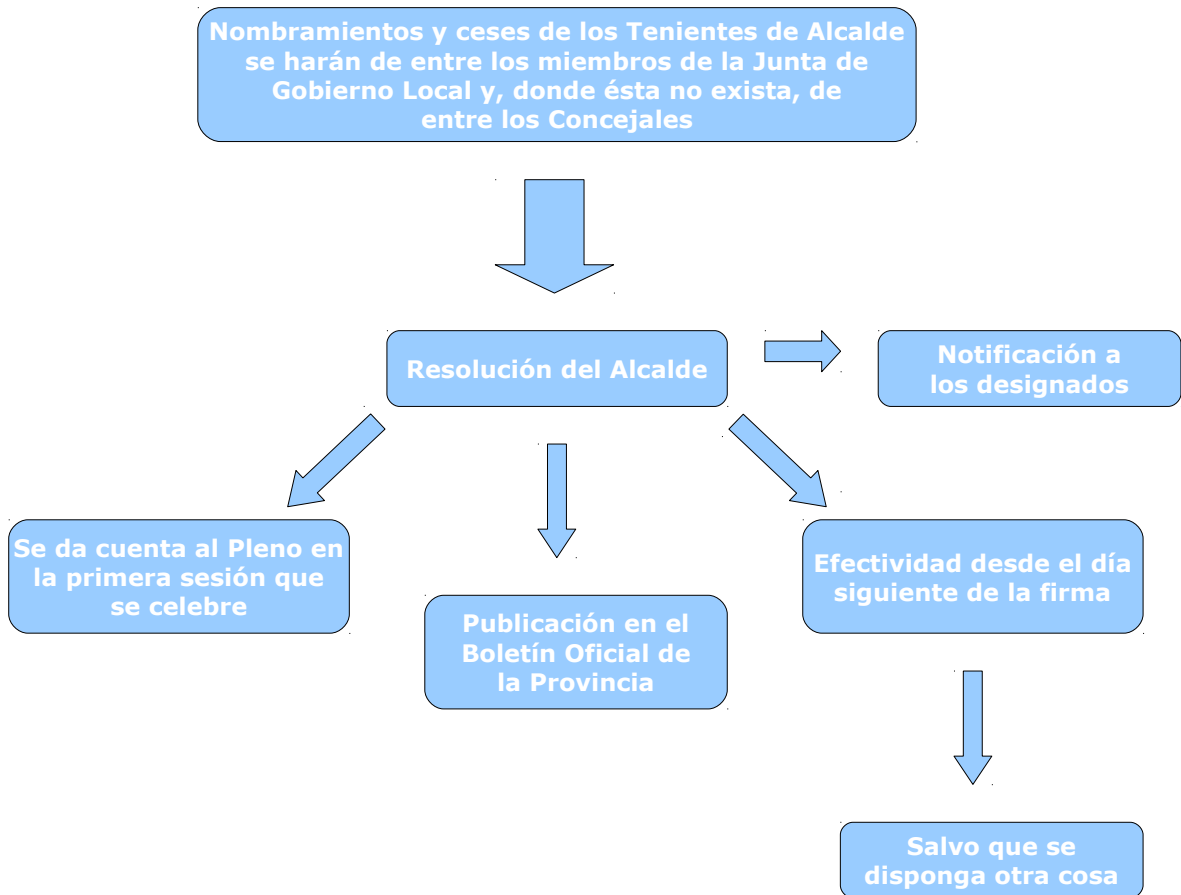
Nombramientos y ceses de los Tenientes de Alcalde se harán de entre los miembros de la Junta de Gobierno Local y, donde ésta no exista, de entre los Concejales

Resolución del Alcalde

Notificación a los designados

Se da cuenta al Pleno en la primera sesión que se celebre

Publicación en el Boletín Oficial de la Provincia

Efectividad desde el día siguiente de la firma

Salvo que se disponga otra cosa